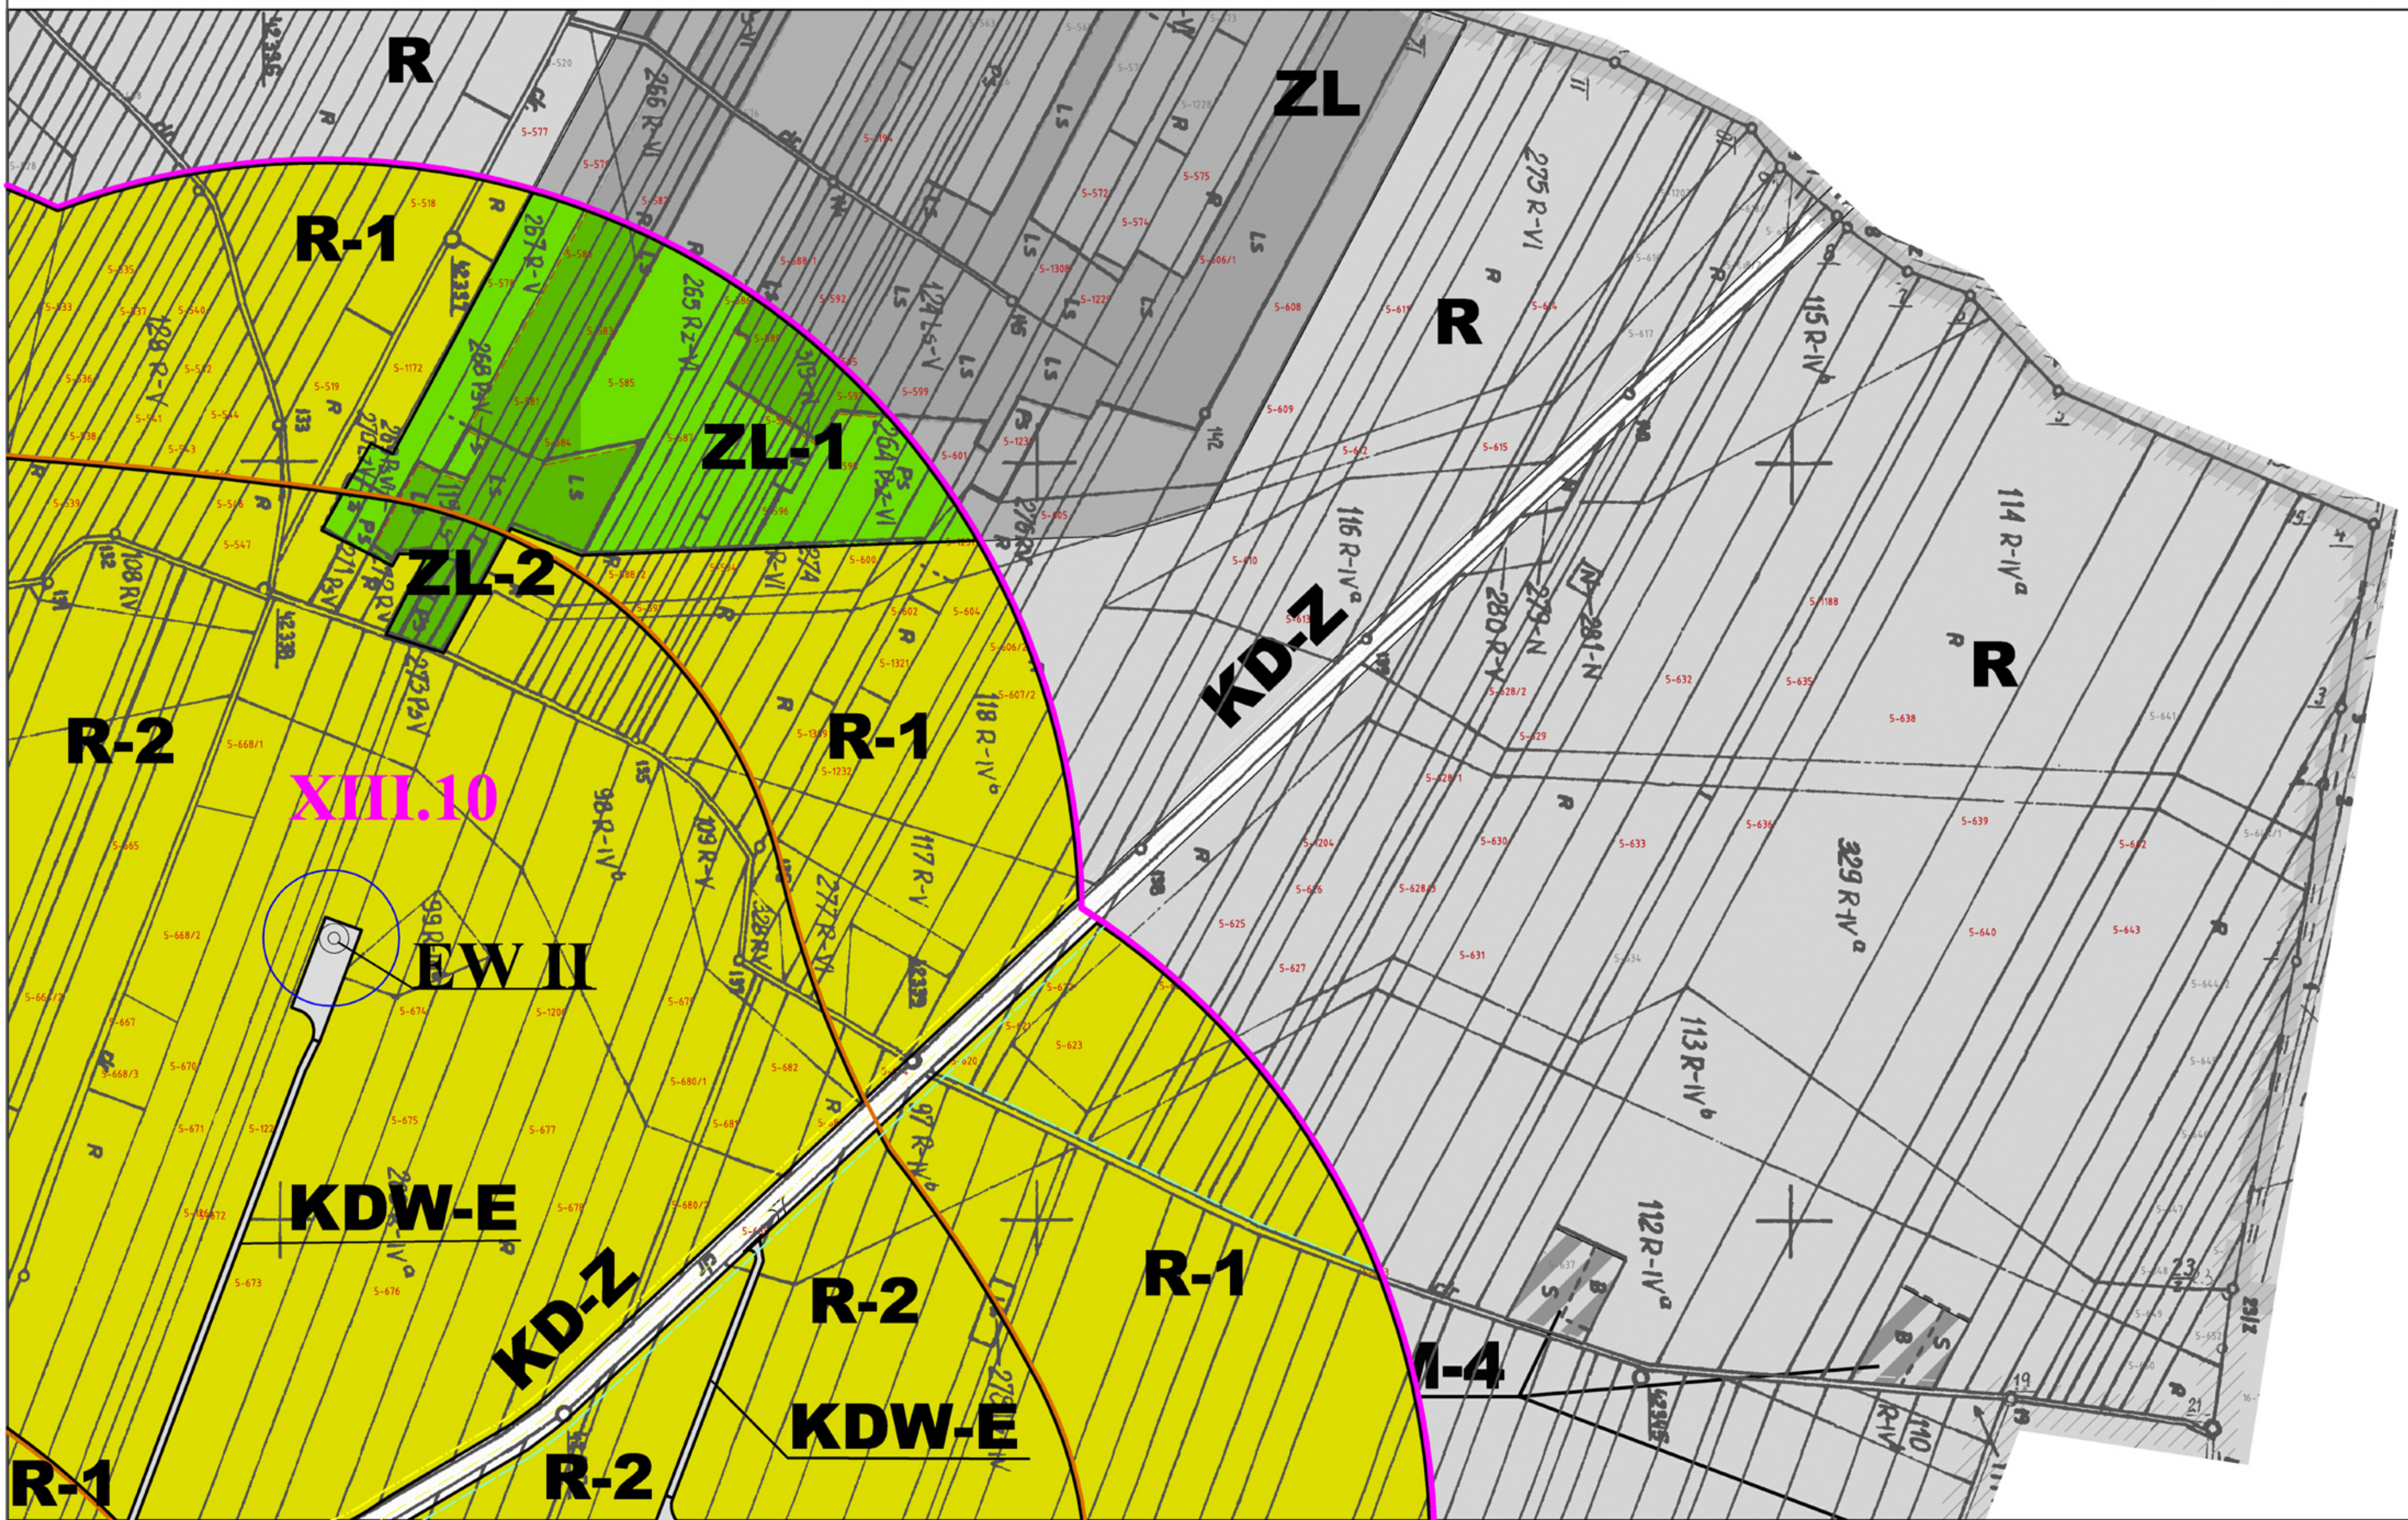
R

ZL

R-1

ZL-1

R

ZL-2

R

R-2

R-1

KD-Z

XIII.10

EW II

KDW-E

KD-Z

R-2

R-1

M-4

KDW-E

R-1

R-2

265 R-VI

275 R-VI

115 R-IV$^b$

114 R-IV$^a$

116 R-IV$^a$

280 R-V

279-N

281-N

118 R-IV$^b$

117 R-V

98 R-IV$^b$

109 R-V

277 R-VI

108 RV

329 R-IV$^a$

113 R-IV$^b$

112 R-IV$^a$

97 R-IV$^b$

267 R-V

265 R-V

268 PsV

273 PsV

274

128 R-V

129 Ls-V

110 R-IV